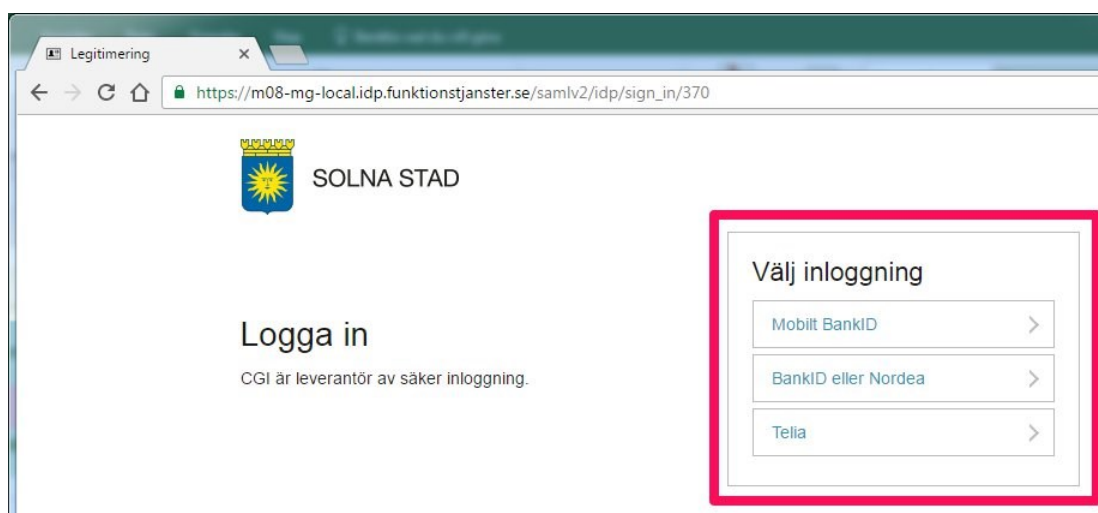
Legitimering ×

https://m08-mg-local.idp.funktionstjanster.se/samlv2/idp/sign_in/370

SOLNA STAD

Logga in

CGI är leverantör av säker inloggning.

Välj inloggning

Mobilt BankID

BankID eller Nordea

Telia